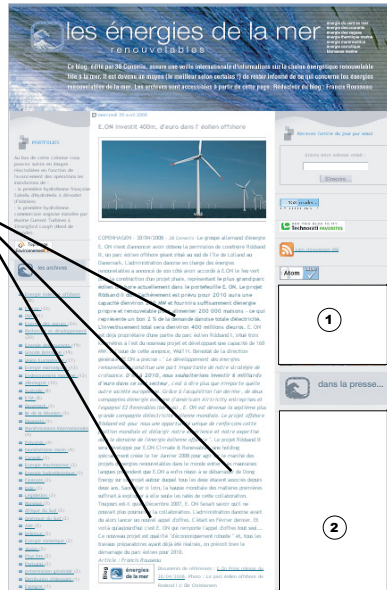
les énergies de la mer
renouvelables

Ce blog, édité par 36 Conseils, assure une veille internationale d'informations sur la chaîne énergétique renouvelable liée à la mer. Il est devenu au moyen (le meilleur selon certains ?) de rester informé de ce qui concerne les énergies renouvelables de la mer. Les archives sont accessibles à partir de cette page. Rédacteur du blog : Francis Rousseau

mercredi 30 avril 2008

E.ON investit 400m. d'euro dans l' éolien offshore

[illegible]

Recevoir l'article du jour par email

Entrez votre adresse email :

S'inscrire

Atom

1

dans la presse...

2

les archives

PORTFOLIO

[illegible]

Articles : Francis Rousseau

énergies de la mer

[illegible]